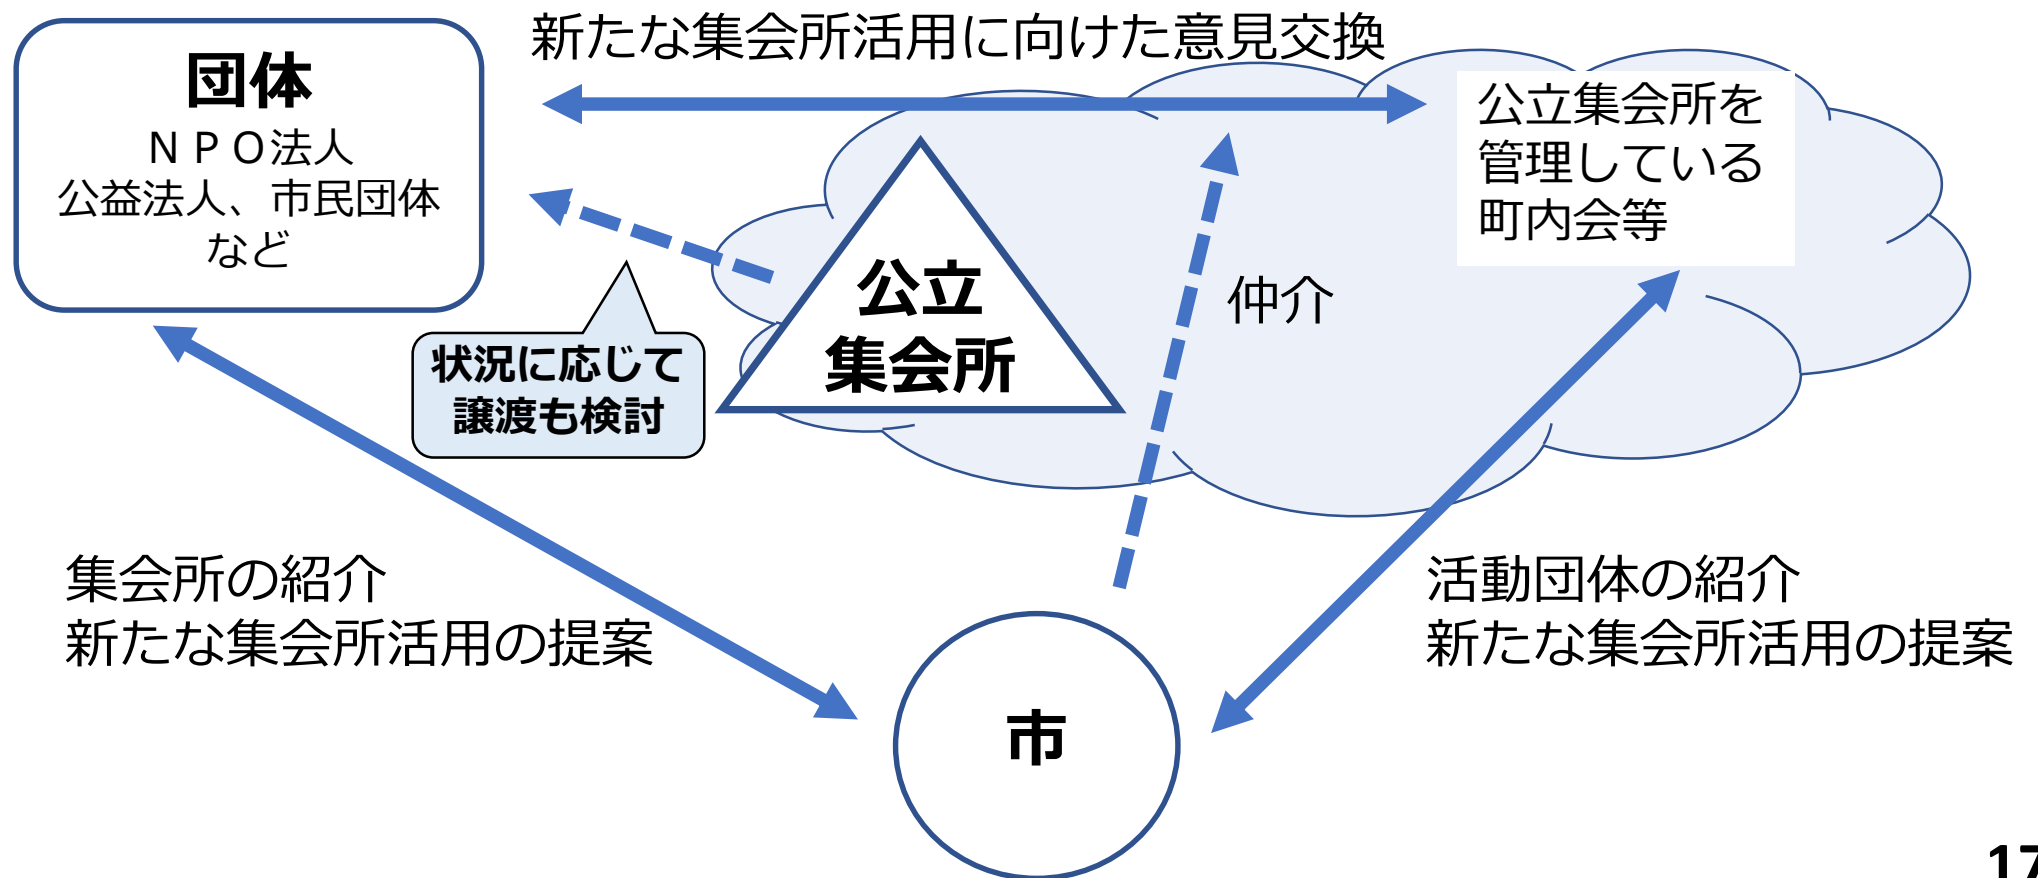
団体
ＮＰＯ法人
公益法人、市民団体
など

新たな集会所活用に向けた意見交換

公立集会所を
管理している
町内会等

公立
集会所

状況に応じて
譲渡も検討

仲介

集会所の紹介
新たな集会所活用の提案

活動団体の紹介
新たな集会所活用の提案

市

17